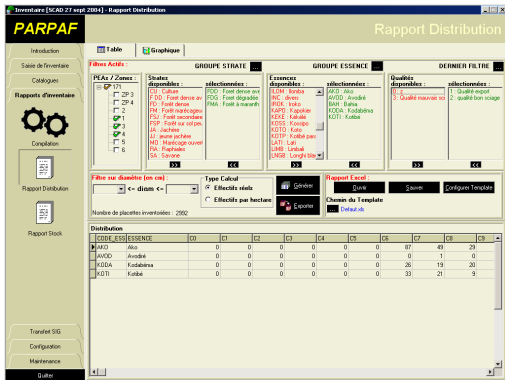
Inventaire [SCAD 27 sept 2004] - Rapport Distribution

PARPAF

Rapport Distribution

Introduction

Saisie de l'inventaire

Catalogues

Rapports d'inventaire

Compilation

Rapport Distribution

Rapport Stock

Transfert SIG

Configuration

Maintenance

Quitter

Table | Graphique

Filtres Actifs : GROUPE STRATE ... GROUPE ESSENCE ... DERNIER FILTRE ...

PEAs / Zones :
171
ZP 3
ZP 4
2
1
3
4
5
6

Strates disponibles :
CU : Culture
FDD : Forêt dense av
FD : Forêt dense
FM : Forêt marécageu
FSJ : Forêt secondaire
FSP : Forêt sur colpév.
JA : Jachère
JJ : jeune jachère
MO : Marécage ouvert
RA : Raphiales
SA : Savane

sélectionnées :
FDD : Forêt dense av
FDG : Forêt dégradée
FMA : Forêt à marantih

Essences disponibles :
ILOM : Ilomba
INC : divers
IROK : Iroko
KAPB : Kapokier
KEKE : Kekelé
KOSS : Kosipo
KOTO : Koto
KOTP : Kotibé pax
LATI : Lati
LIMB : Limbali
LNGB : Longhi blan

sélectionnées :
AKO : Ako
AVOD : Avodiré
BAH : Bahia
KODA : Kodabéma
KOTI : Kotibé

Qualités disponibles :
0 :
3 : Qualité mauvais sci

sélectionnées :
1 : Qualité export
2 : qualité bon sciage

Filtre sur diamètre (en cm) :
<= diam <=

Type Calcul
Effectifs réels
Effectifs par hectare

Générer
Exporter

Rapport Excel :
Ouvrir
Sauver
Configurer Template

Chemin du Template
... Defaut.xls

Nombre de placettes inventoriées : 2992

Distribution

| CODE_ESS | ESSENCE | C0 | C1 | C2 | C3 | C4 | C5 | C6 | C7 | C8 | C9 |
|---|---|---|---|---|---|---|---|---|---|---|---|
| AKO | Ako | 0 | 0 | 0 | 0 | 0 | 0 | 0 | 87 | 49 | 29 |
| AVOD | Avodiré | 0 | 0 | 0 | 0 | 0 | 0 | 0 | 0 | 1 | 0 |
| KODA | Kodabéma | 0 | 0 | 0 | 0 | 0 | 0 | 0 | 26 | 19 | 20 |
| KOTI | Kotibé | 0 | 0 | 0 | 0 | 0 | 0 | 0 | 33 | 21 | 19 |